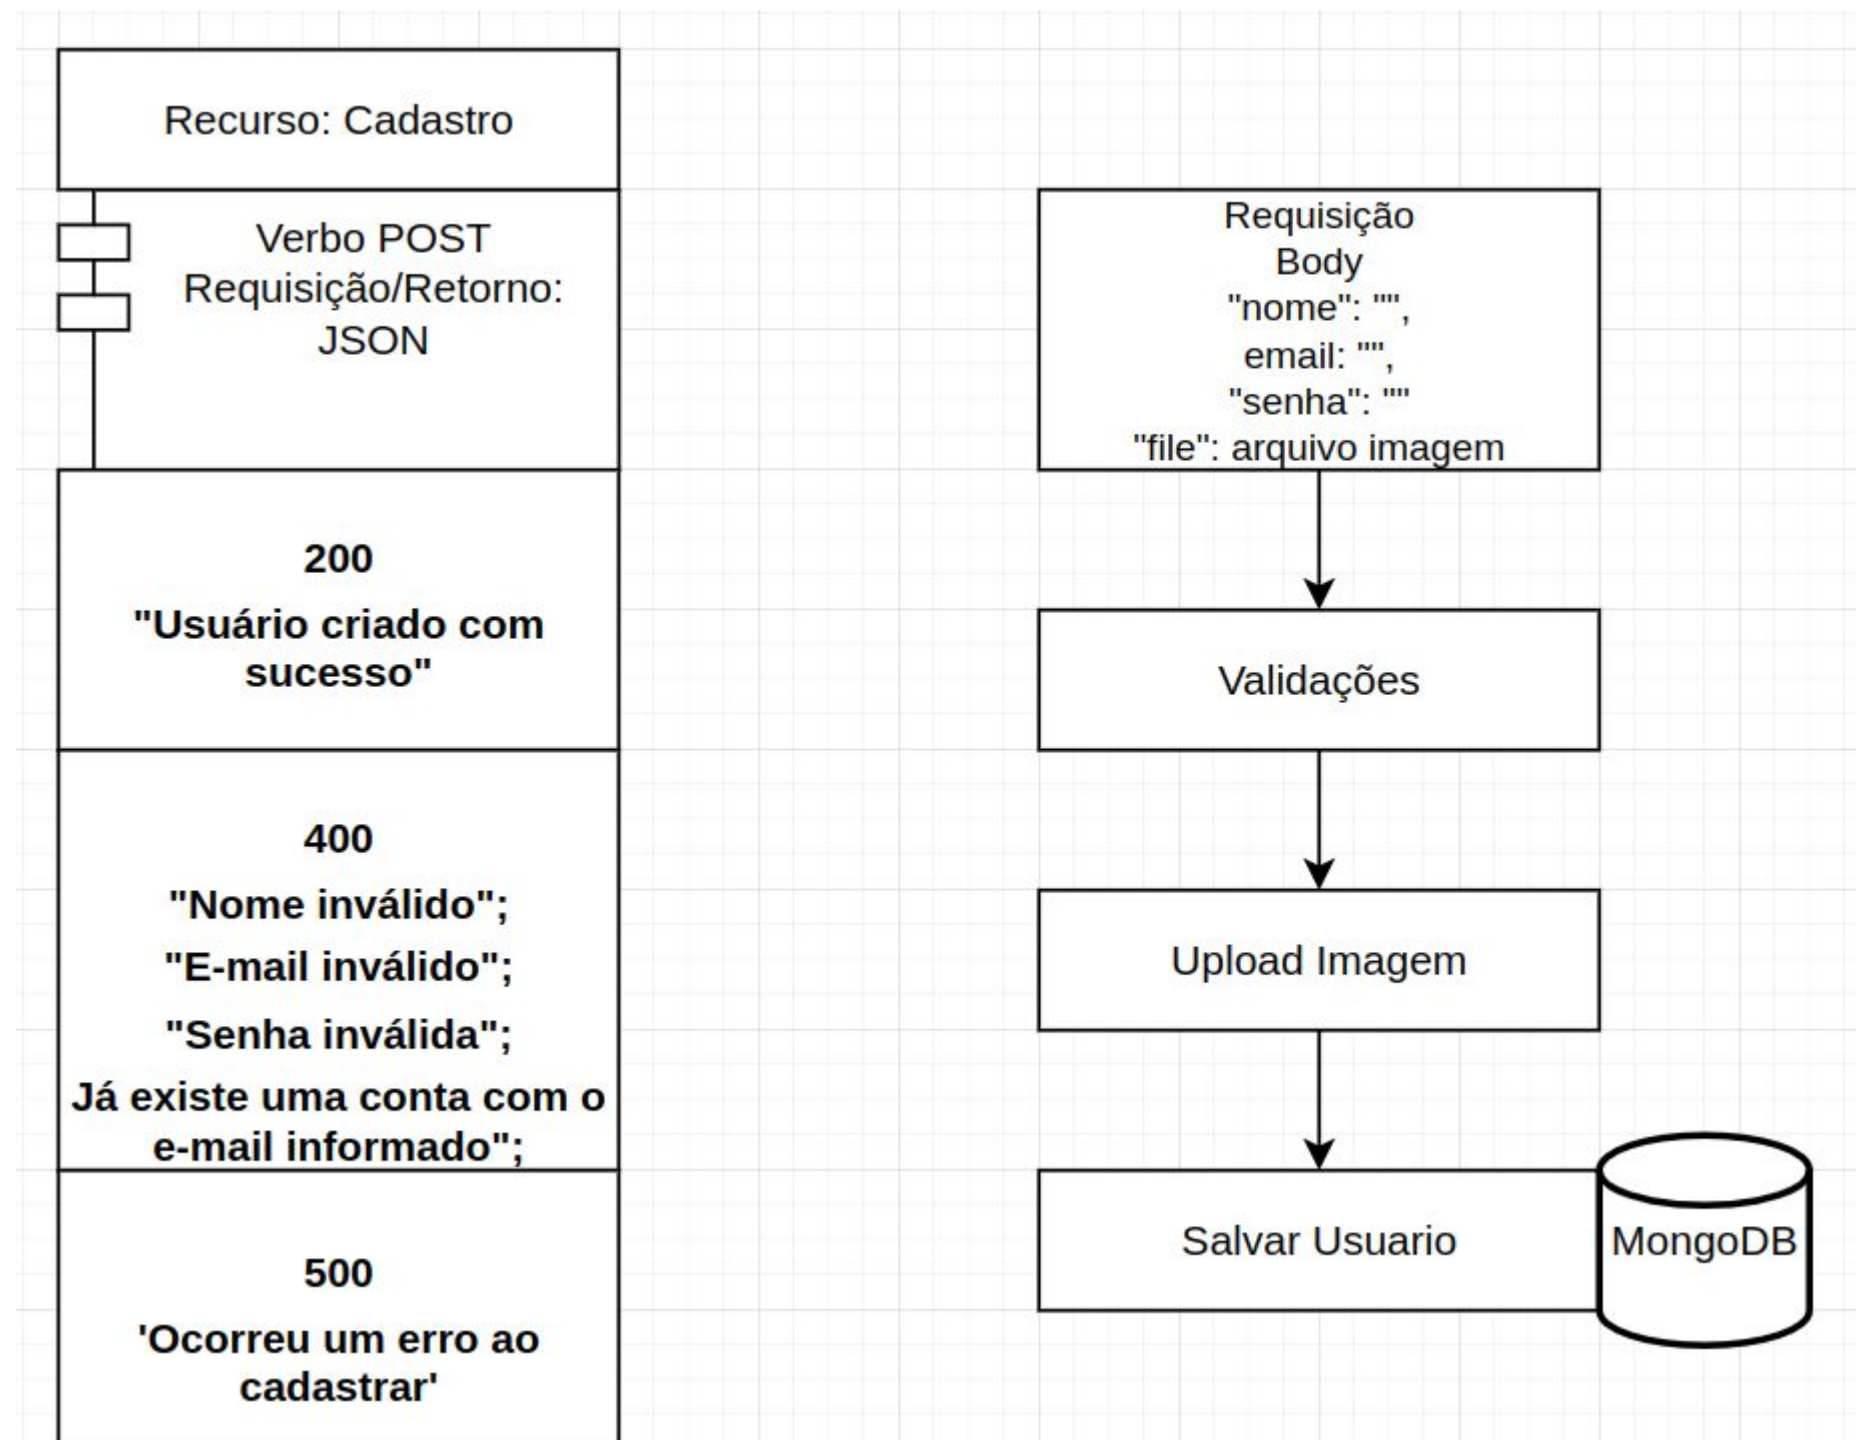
Recurso: Cadastro

Verbo POST
Requisição/Retorno:
JSON

200
"Usuário criado com sucesso"

400
"Nome inválido";
"E-mail inválido";
"Senha inválida";
Já existe uma conta com o e-mail informado";

500
'Ocorreu um erro ao cadastrar'

Requisição
Body
"nome": "",
email: "",
"senha": ""
"file": arquivo imagem

Validações

Upload Imagem

Salvar Usuario

MongoDB